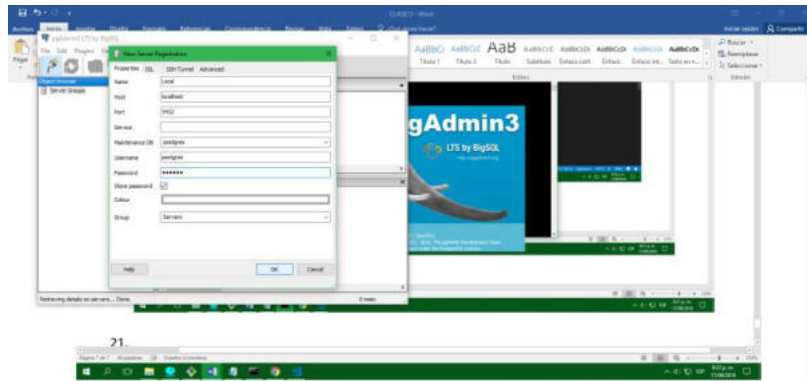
Archivo Inicio Insertar Diseño Formato Referencias Correspondencia Revisar Vista

¿Qué desea hacer?

Iniciar sesión Compartir

Pegar

pgAdmin III LTS by BigSQL

File Edit Plugins

Object browser

Server Groups

New Server Registration

Properties SSL SSH Tunnel Advanced

Name local

Host localhost

Port 5432

Service

Maintenance DB postgres

Username postgres

Password ••••••

Store password

Colour

Group Servers

Help

OK Cancel

Retrieving details on servers... Done.

0 msecs

AaBbCc AaBbCc AaB AaBbCcE AaBbCcDc AaBbCcDc AaBbCcDc AaBbCcDc

Título 1 Título 2 Título Subtítulo Énfasis sutil Énfasis Énfasis int... Texto en n...

Estilos

Buscar

Reemplazar

Seleccionar

Edición

gAdmin3

LTS by BigSQL

21.

Página 7 de 17 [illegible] palabras Español (Colombia)